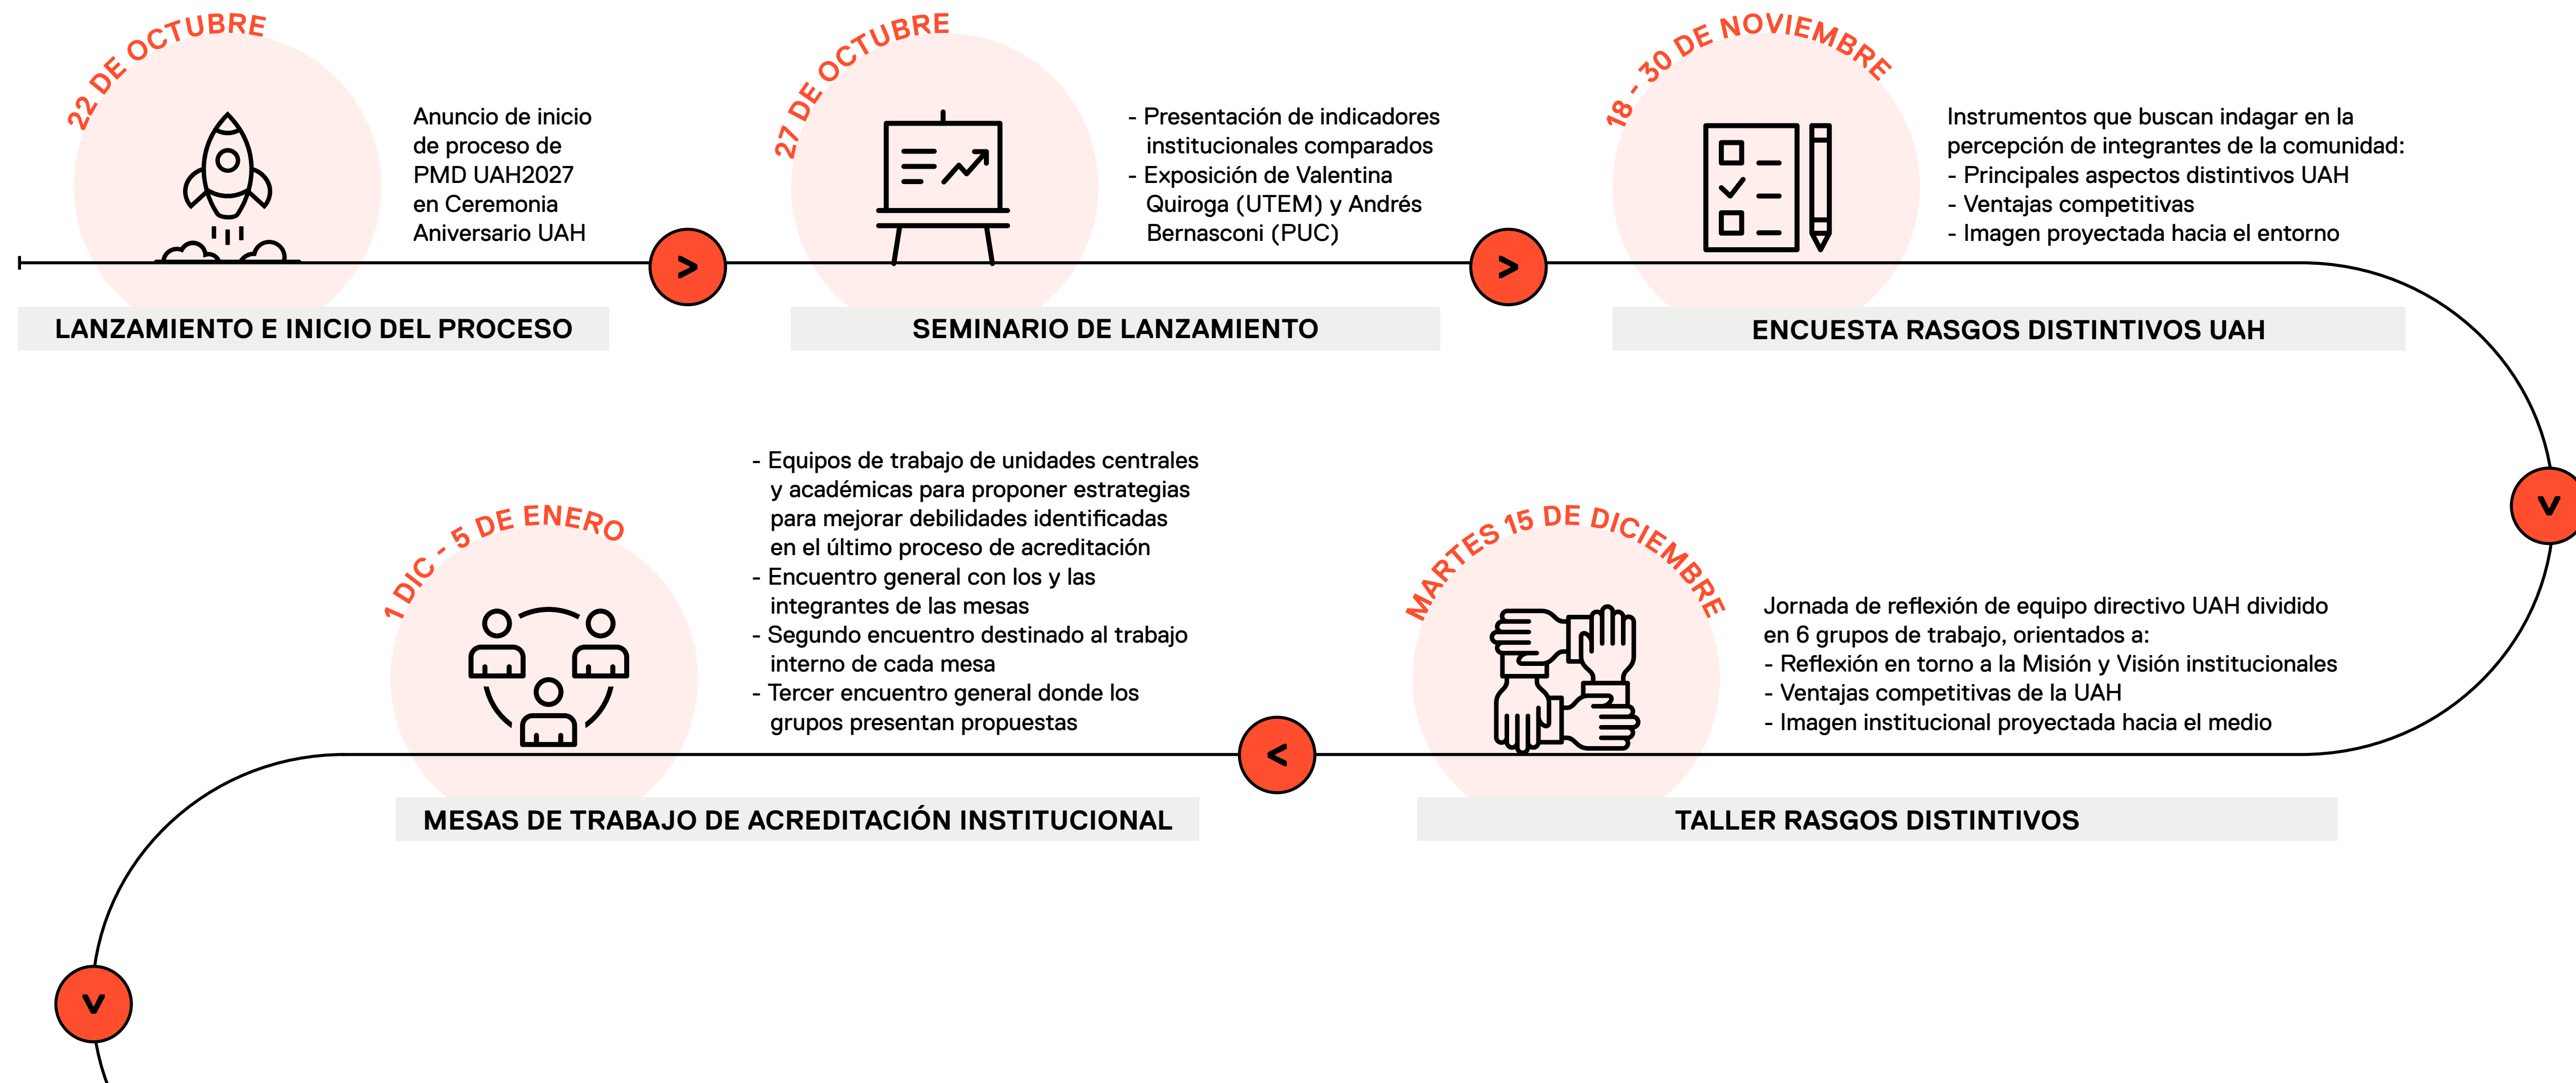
22 DE OCTUBRE

Anuncio de inicio de proceso de PMD UAH2027 en Ceremonia Aniversario UAH

LANZAMIENTO E INICIO DEL PROCESO

>

27 DE OCTUBRE

- Presentación de indicadores institucionales comparados
- Exposición de Valentina Quiroga (UTEM) y Andrés Bernasconi (PUC)

SEMINARIO DE LANZAMIENTO

>

18 - 30 DE NOVIEMBRE

Instrumentos que buscan indagar en la percepción de integrantes de la comunidad:
- Principales aspectos distintivos UAH
- Ventajas competitivas
- Imagen proyectada hacia el entorno

ENCUESTA RASGOS DISTINTIVOS UAH

v

1 DIC - 5 DE ENERO

- Equipos de trabajo de unidades centrales y académicas para proponer estrategias para mejorar debilidades identificadas en el último proceso de acreditación
- Encuentro general con los y las integrantes de las mesas
- Segundo encuentro destinado al trabajo interno de cada mesa
- Tercer encuentro general donde los grupos presentan propuestas

MESAS DE TRABAJO DE ACREDITACIÓN INSTITUCIONAL

<

MARTES 15 DE DICIEMBRE

Jornada de reflexión de equipo directivo UAH dividido en 6 grupos de trabajo, orientados a:
- Reflexión en torno a la Misión y Visión institucionales
- Ventajas competitivas de la UAH
- Imagen institucional proyectada hacia el medio

TALLER RASGOS DISTINTIVOS

v